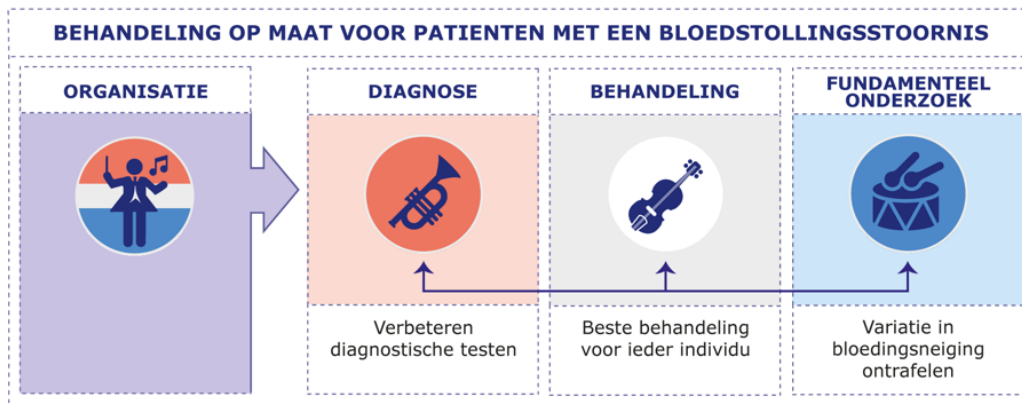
BEHANDELING OP MAAT VOOR PATIENTEN MET EEN BLOEDSTOLLINGSSTOORNIS

ORGANISATIE

DIAGNOSE

Verbeteren diagnostische testen

BEHANDELING

Beste behandeling voor ieder individu

FUNDAMENTEEL ONDERZOEK

Variatie in bloedingsneiging ontrafelen